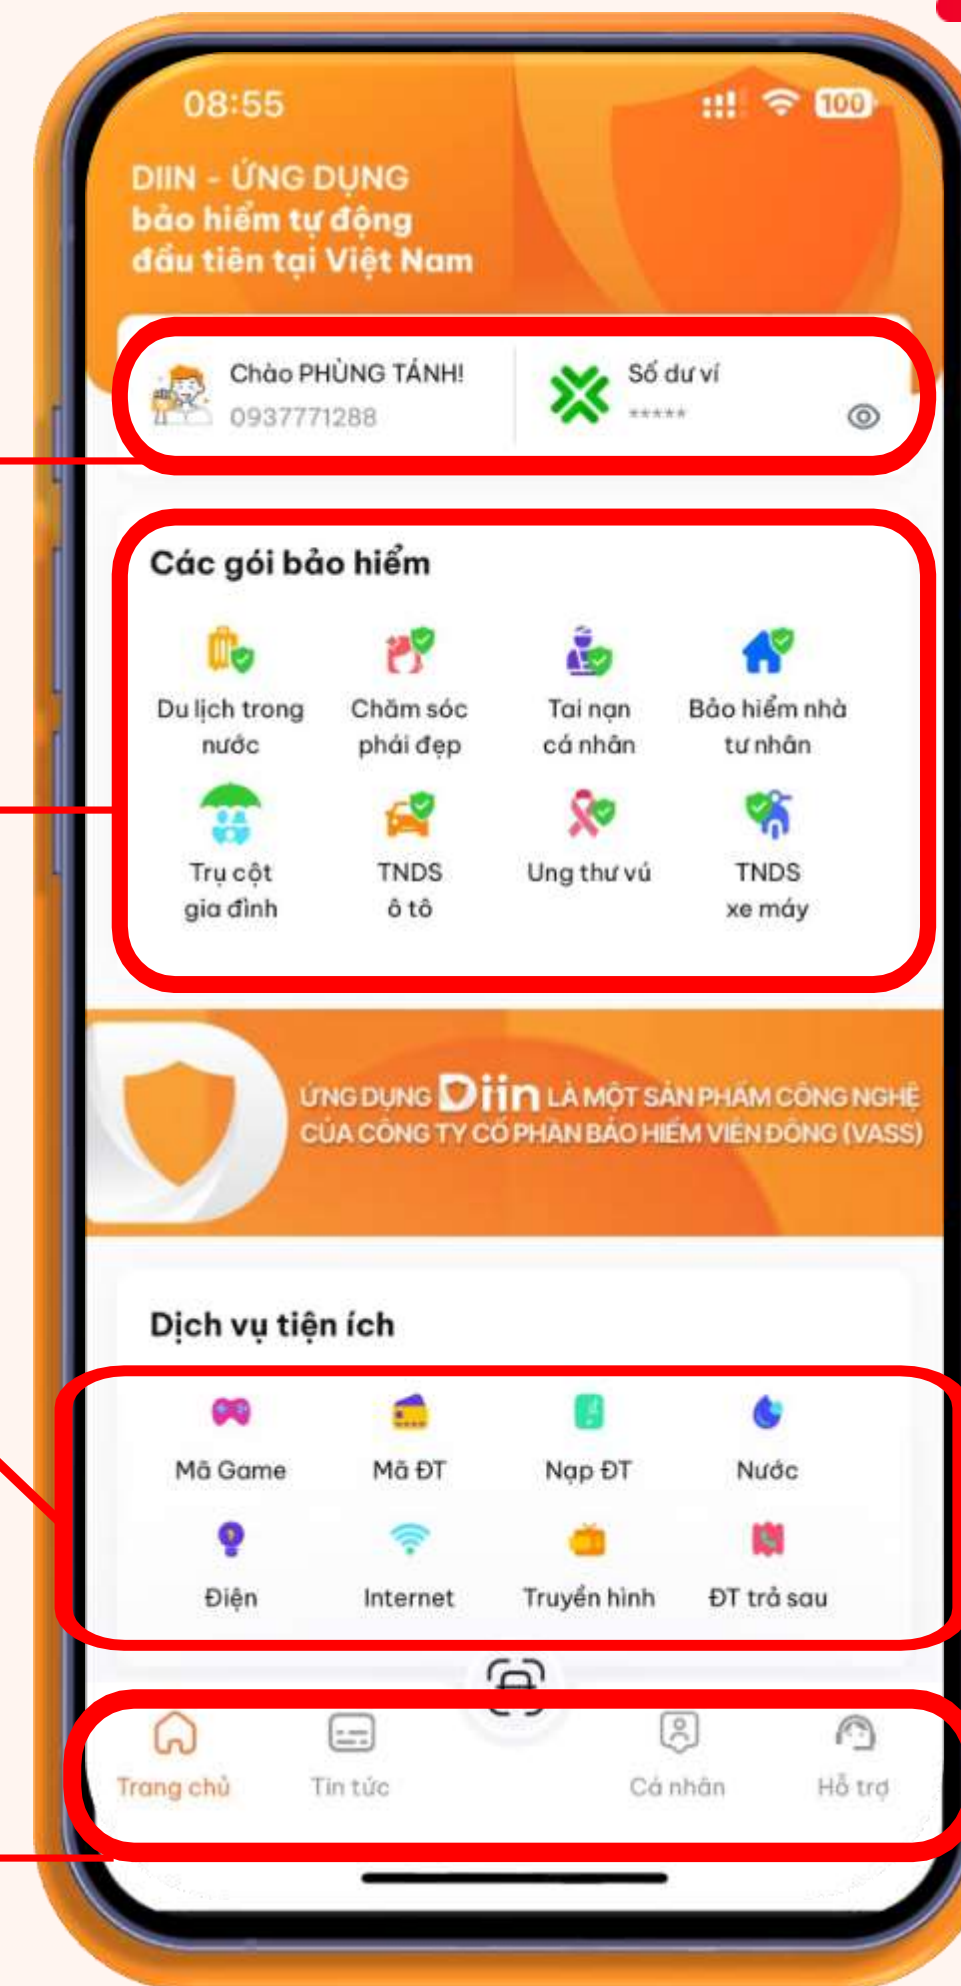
08:55

100

DIIN - ỨNG DỤNG
bảo hiểm tự động
đầu tiên tại Việt Nam

Chào PHÙNG TÁNH!
0937771288

Số dư ví
*****

Các gói bảo hiểm

Du lịch trong nước

Chăm sóc phái đẹp

Tai nạn cá nhân

Bảo hiểm nhà tư nhân

Trụ cột gia đình

TNDS ô tô

Ung thư vú

TNDS xe máy

ỨNG DỤNG Diin LÀ MỘT SẢN PHẨM CÔNG NGHỆ
CỦA CÔNG TY CỔ PHẦN BẢO HIỂM VIỄN ĐÔNG (VASS)

Dịch vụ tiện ích

Mã Game

Mã ĐT

Nạp ĐT

Nước

Điện

Internet

Truyền hình

ĐT trả sau

Trang chủ

Tin tức

Cá nhân

Hỗ trợ